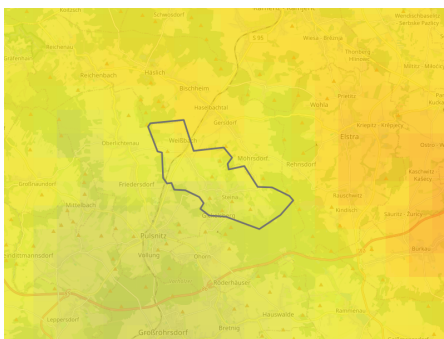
Schwosdorf
Kamenz
S 95
Wiesa
Bischheim
Häslich
Reichenbach
Haselbachtal
Gersdorf
Weißbach
Möhrsdorf
Ohorn
Elstra
Friedersdorf
Pulsnitz
Oberlichtenau
Mittelbach
Steina
Ohorn
Großröhrsdorf
Bretnig
Rödertal
Hauswalde
Kopschin
Rauschwitz
Prietitz
Wiesa
Bischheim
Kleinröhrsdorf
Burkau